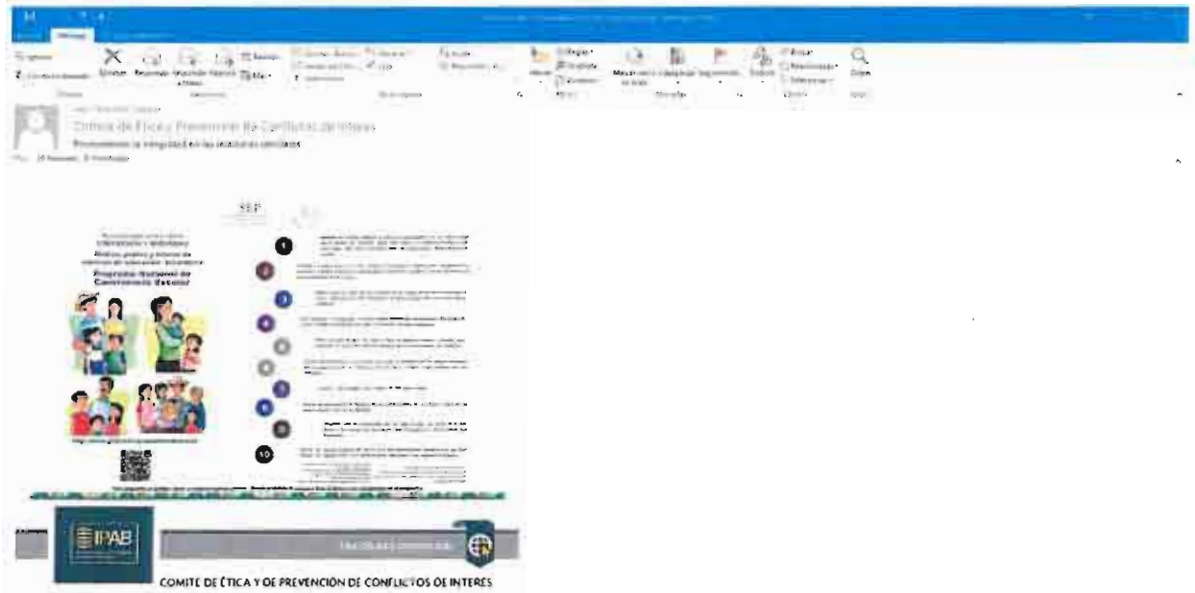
Mensaje

Eliminar Responder Responder a todos Reenviar

Comité de Ética y Prevención de Conflictos de Interés

Promoviendo la integridad en las instituciones

SEP

Programa Nacional de Convivencia Escolar

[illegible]

1
2
3
4
5
6
7
8
9
10

IPAB

COMITE DE ÉTICA Y DE PREVENCIÓN DE CONFLICTOS DE INTERES